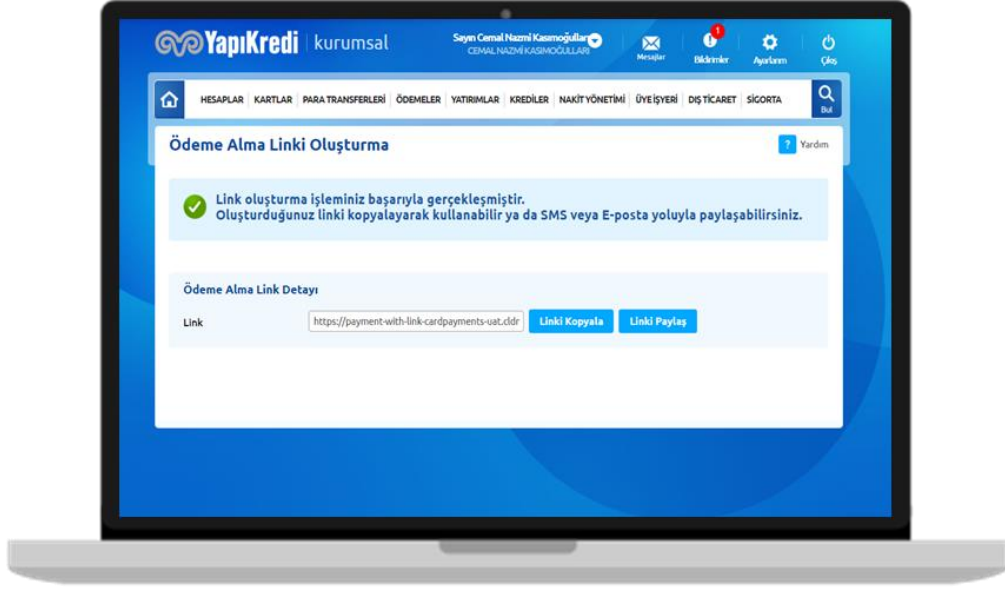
YapıKredi | kurumsal

Sayın Cemal Nazmi Kasımoğulları
CEMAL NAZMİ KASIMOĞULLARI

Mesajlar
1
Bildirimler
Ayarlarım
Çıkış

HESAPLAR KARTLAR PARA TRANSFERLERİ ÖDEMELER YATIRIMLAR KREDİLER NAKİT YÖNETİMİ ÜYE İŞYERİ DIŞ TİCARET SİGORTA
Bul

Ödeme Alma Linki Oluşturma

? Yardım

Link oluşturma işleminiz başarıyla gerçekleşmiştir.
Oluşturduğunuz linki kopyalayarak kullanabilir ya da SMS veya E-posta yoluyla paylaşabilirsiniz.

Ödeme Alma Link Detayı

Link https://payment-with-link-cardpayments-uat.cldr Linki Kopyala Linki Paylaş